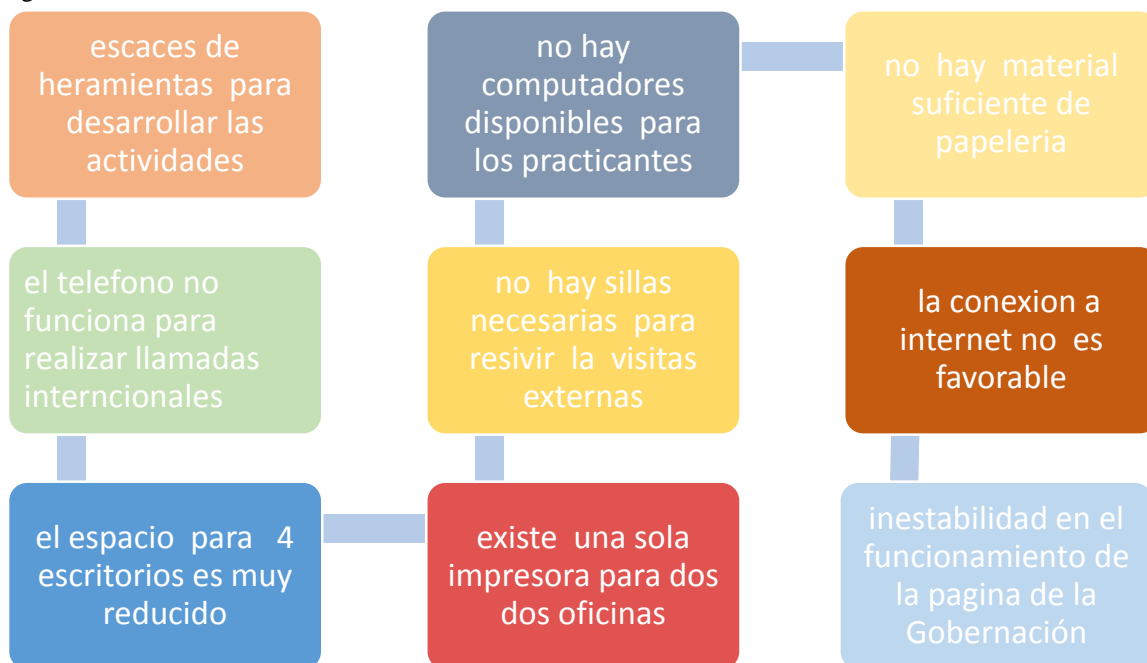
escaces de heramientas para desarrollar las actividades

el telefono no funciona para realizar llamadas interncionales

el espacio para 4 escritorios es muy reducido

no hay computadores disponibles para los practicantes

no hay sillas necesarias para resivir la visitas externas

existe una sola impresora para dos dos oficinas

no hay material suficiente de papeleria

la conexion a internet no es favorable

inestabilidad en el funcionamiento de la pagina de la Gobernación